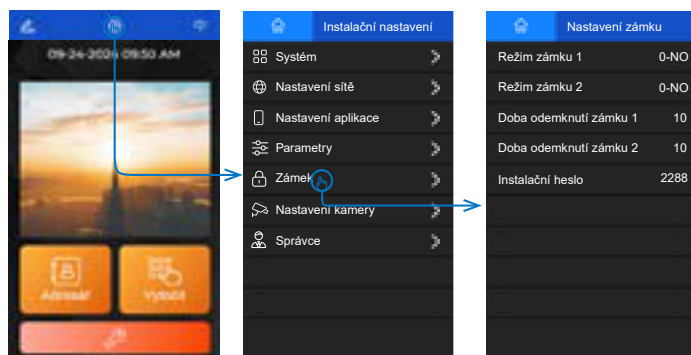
09-24-2020 09:50 AM

Adresář

Vyločit

Instalační nastavení

Systém

Nastavení sítě

Nastavení aplikace

Parametry

Zámek

Nastavení kamery

Správce

Nastavení zámku

Režim zámku 1 0-NO

Režim zámku 2 0-NO

Doba odemknutí zámku 1 10

Doba odemknutí zámku 2 10

Instalační heslo 2288